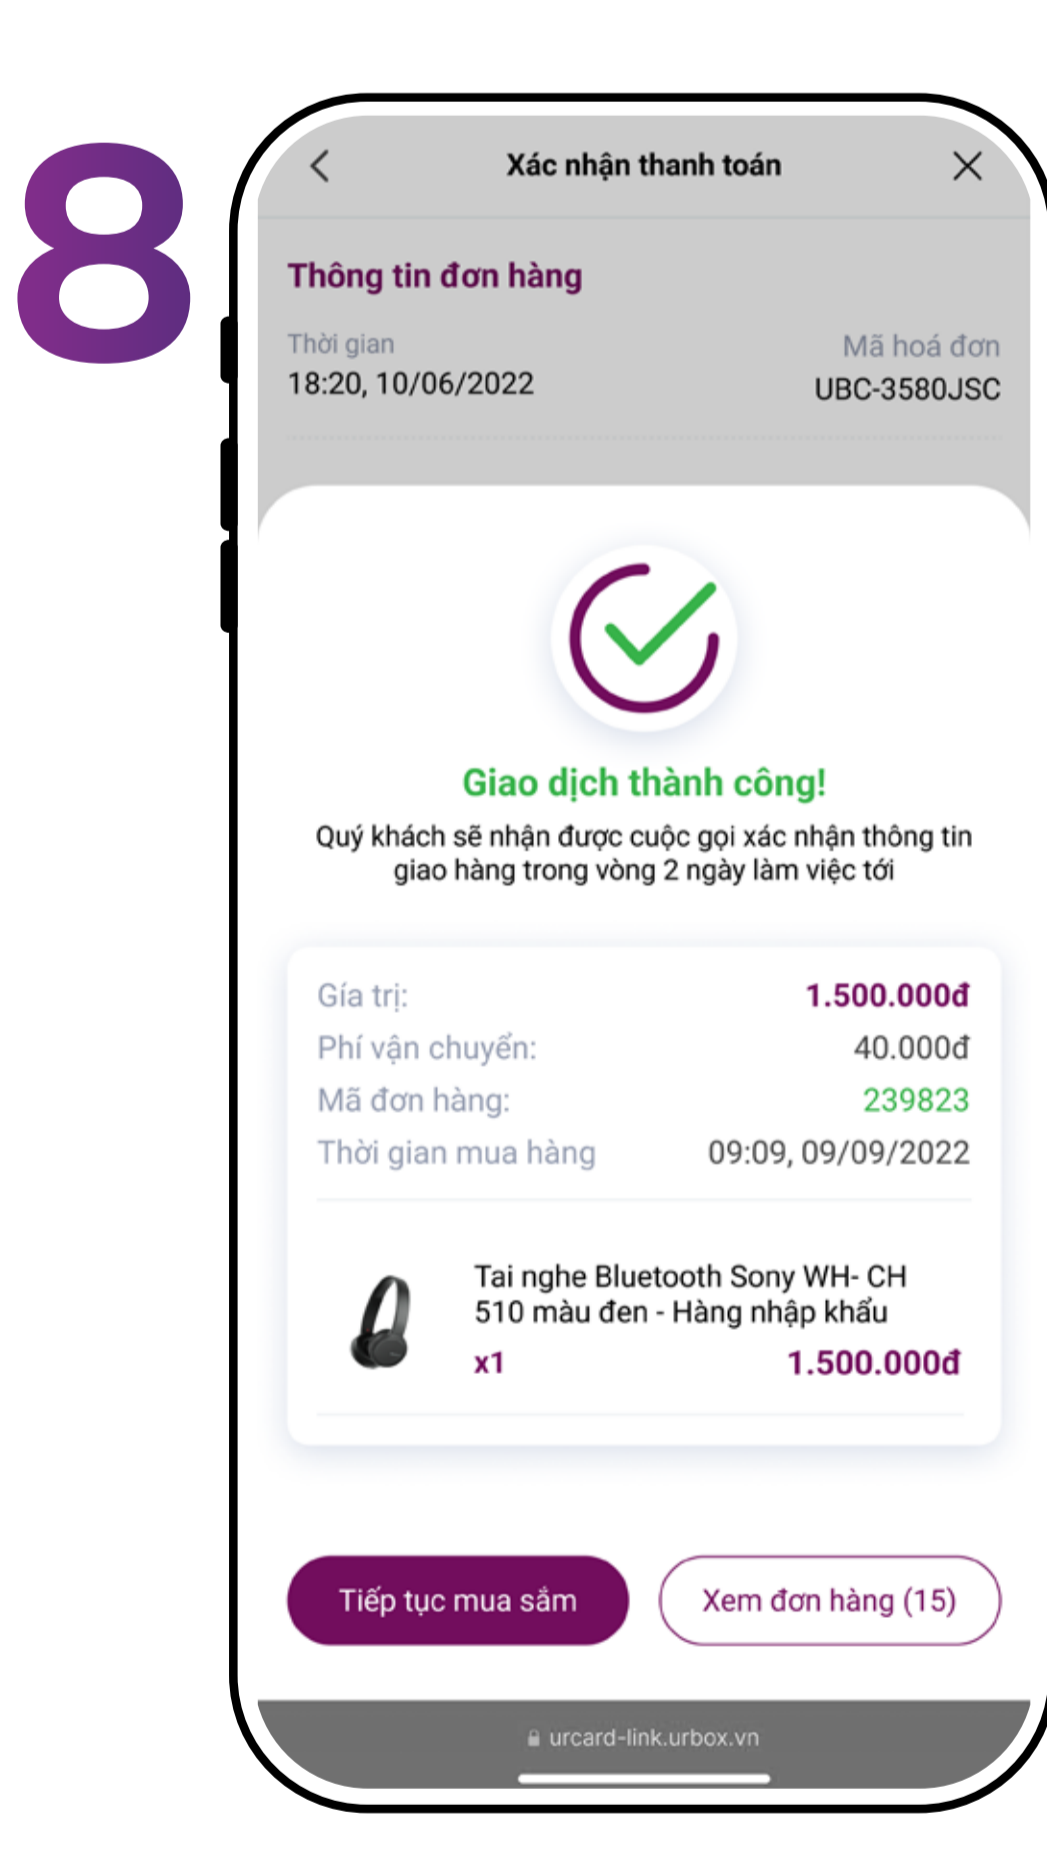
8

Xác nhận thanh toán

Thông tin đơn hàng

Thời gian
18:20, 10/06/2022

Mã hoá đơn
UBC-3580JSC

Giao dịch thành công!

Quý khách sẽ nhận được cuộc gọi xác nhận thông tin giao hàng trong vòng 2 ngày làm việc tới

| | |
|---|---|
| Gía trị: | 1.500.000đ |
| Phí vận chuyển: | 40.000đ |
| Mã đơn hàng: | 239823 |
| Thời gian mua hàng | 09:09, 09/09/2022 |

Tai nghe Bluetooth Sony WH- CH 510 màu đen - Hàng nhập khẩu
x1 1.500.000đ

Tiếp tục mua sắm

Xem đơn hàng (15)

urcard-link.urbox.vn